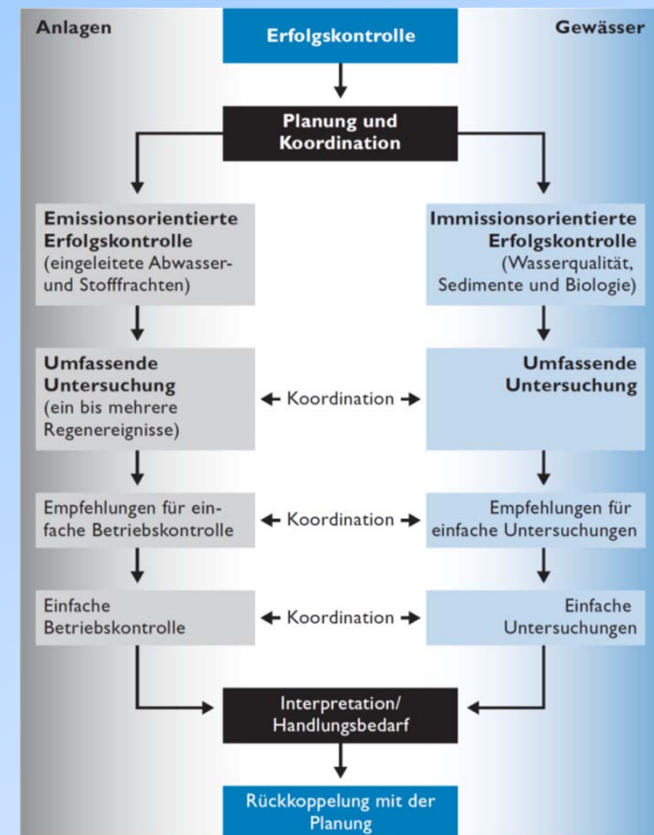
Anlagen

Erfolgskontrolle

Gewässer

Planung und Koordination

Emissionsorientierte Erfolgskontrolle (eingeleitete Abwasser- und Stofffrachten)

Immissionsorientierte Erfolgskontrolle (Wasserqualität, Sedimente und Biologie)

Umfassende Untersuchung (ein bis mehrere Regenereignisse)

Koordination

Umfassende Untersuchung

Empfehlungen für einfache Betriebskontrolle

Koordination

Empfehlungen für einfache Untersuchungen

Einfache Betriebskontrolle

Koordination

Einfache Untersuchungen

Interpretation/ Handlungsbedarf

Rückkoppelung mit der Planung